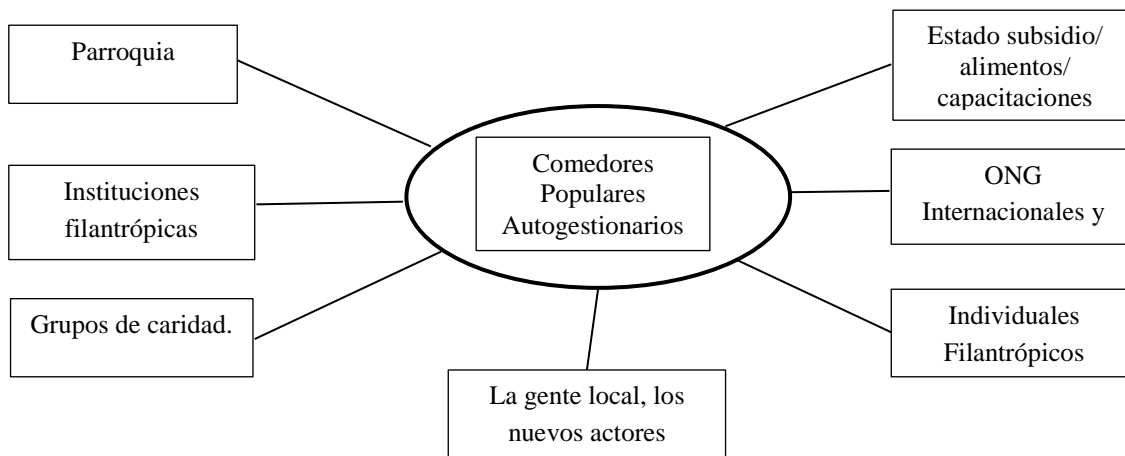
Parroquia

Comedores Populares Autogestionarios

Estado subsidio/ alimentos/ capacitaciones

Instituciones filantrópicas

ONG Internacionales y

Grupos de caridad.

Individuales Filantrópicos

La gente local, los nuevos actores